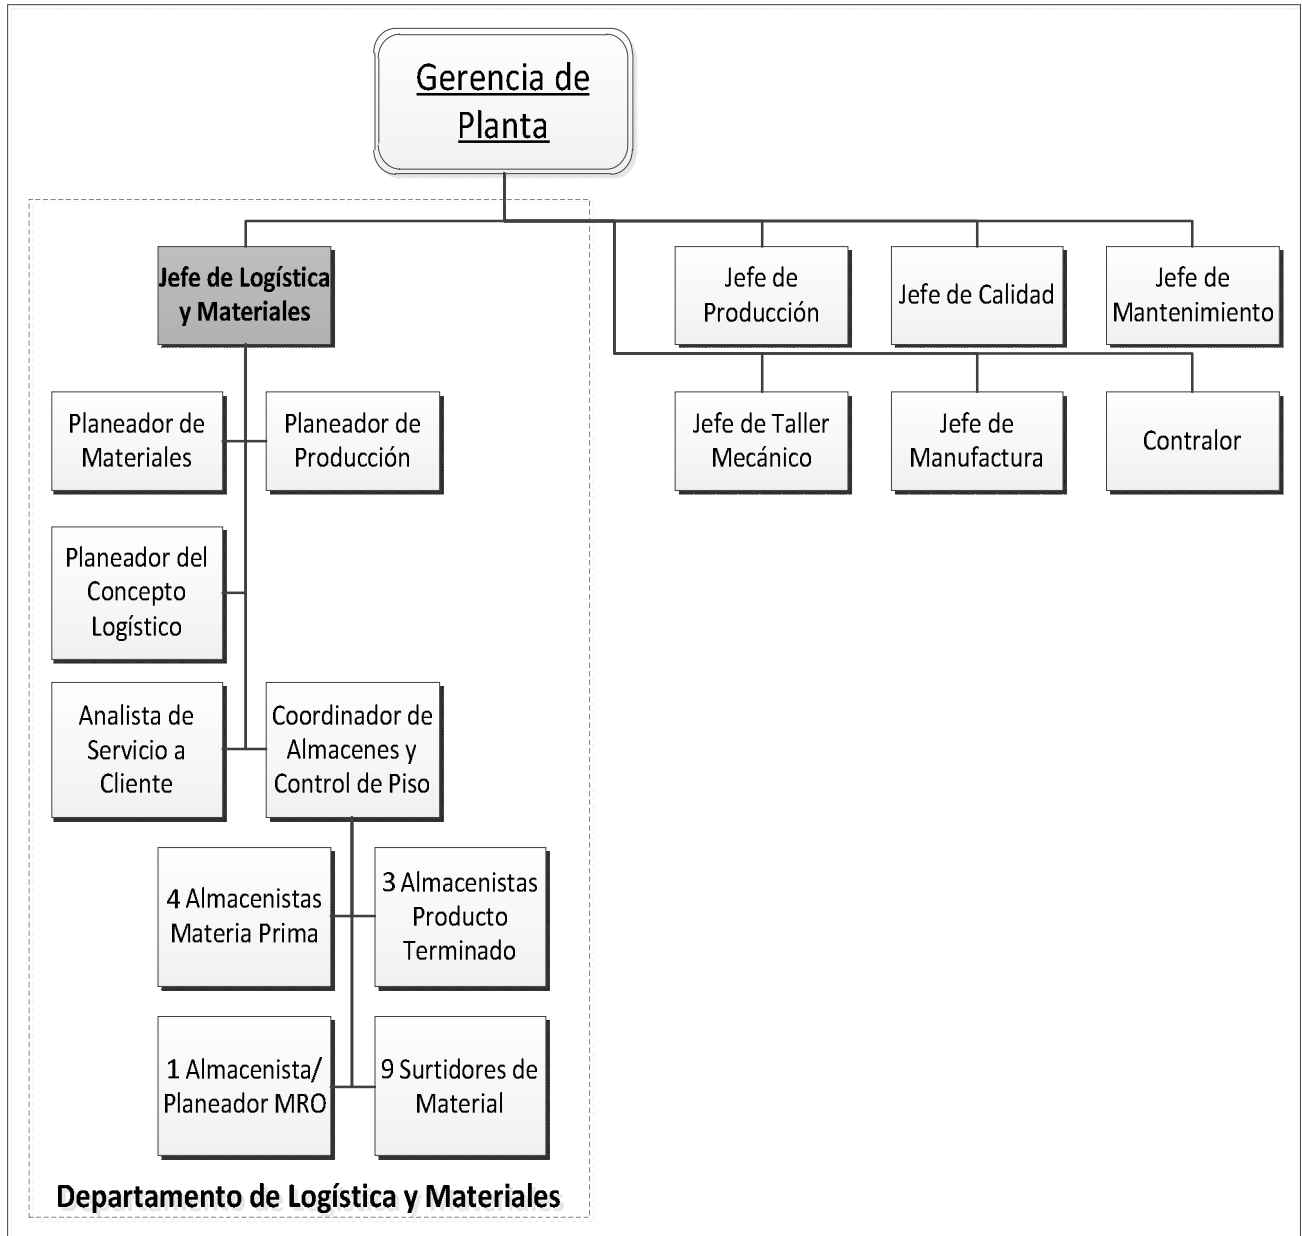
Gerencia de Planta

Jefe de Logística y Materiales

Jefe de Producción

Jefe de Calidad

Jefe de Mantenimiento

Jefe de Taller Mecánico

Jefe de Manufactura

Contralor

Planeador de Materiales

Planeador de Producción

Planeador del Concepto Logístico

Analista de Servicio a Cliente

Coordinador de Almacenes y Control de Piso

4 Almacenistas Materia Prima

3 Almacenistas Producto Terminado

1 Almacenista/ Planeador MRO

9 Surtidores de Material

Departamento de Logística y Materiales